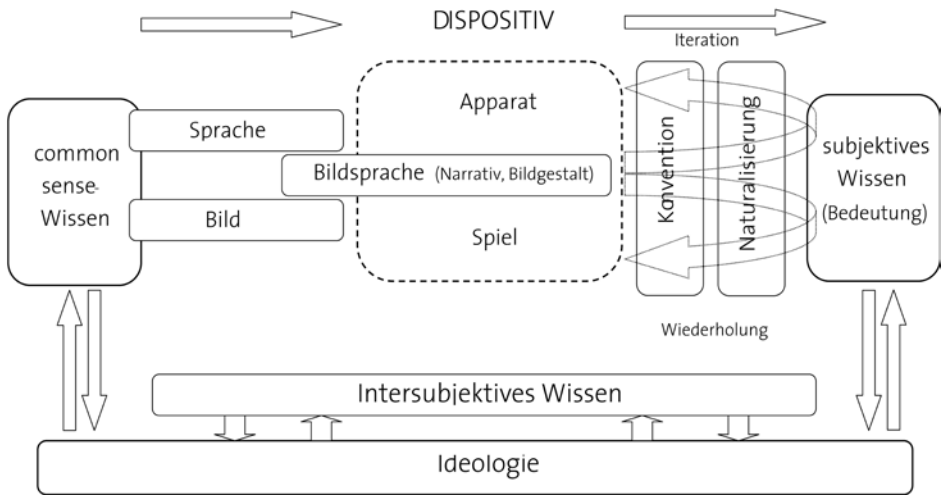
DISPOSITIV

Iteration

common sense-Wissen

Sprache

Bildsprache (Narrativ, Bildgestalt)

Bild

Apparat

Spiel

Konvention

Naturalisierung

subjektives Wissen (Bedeutung)

Wiederholung

Intersubjektives Wissen

Ideologie